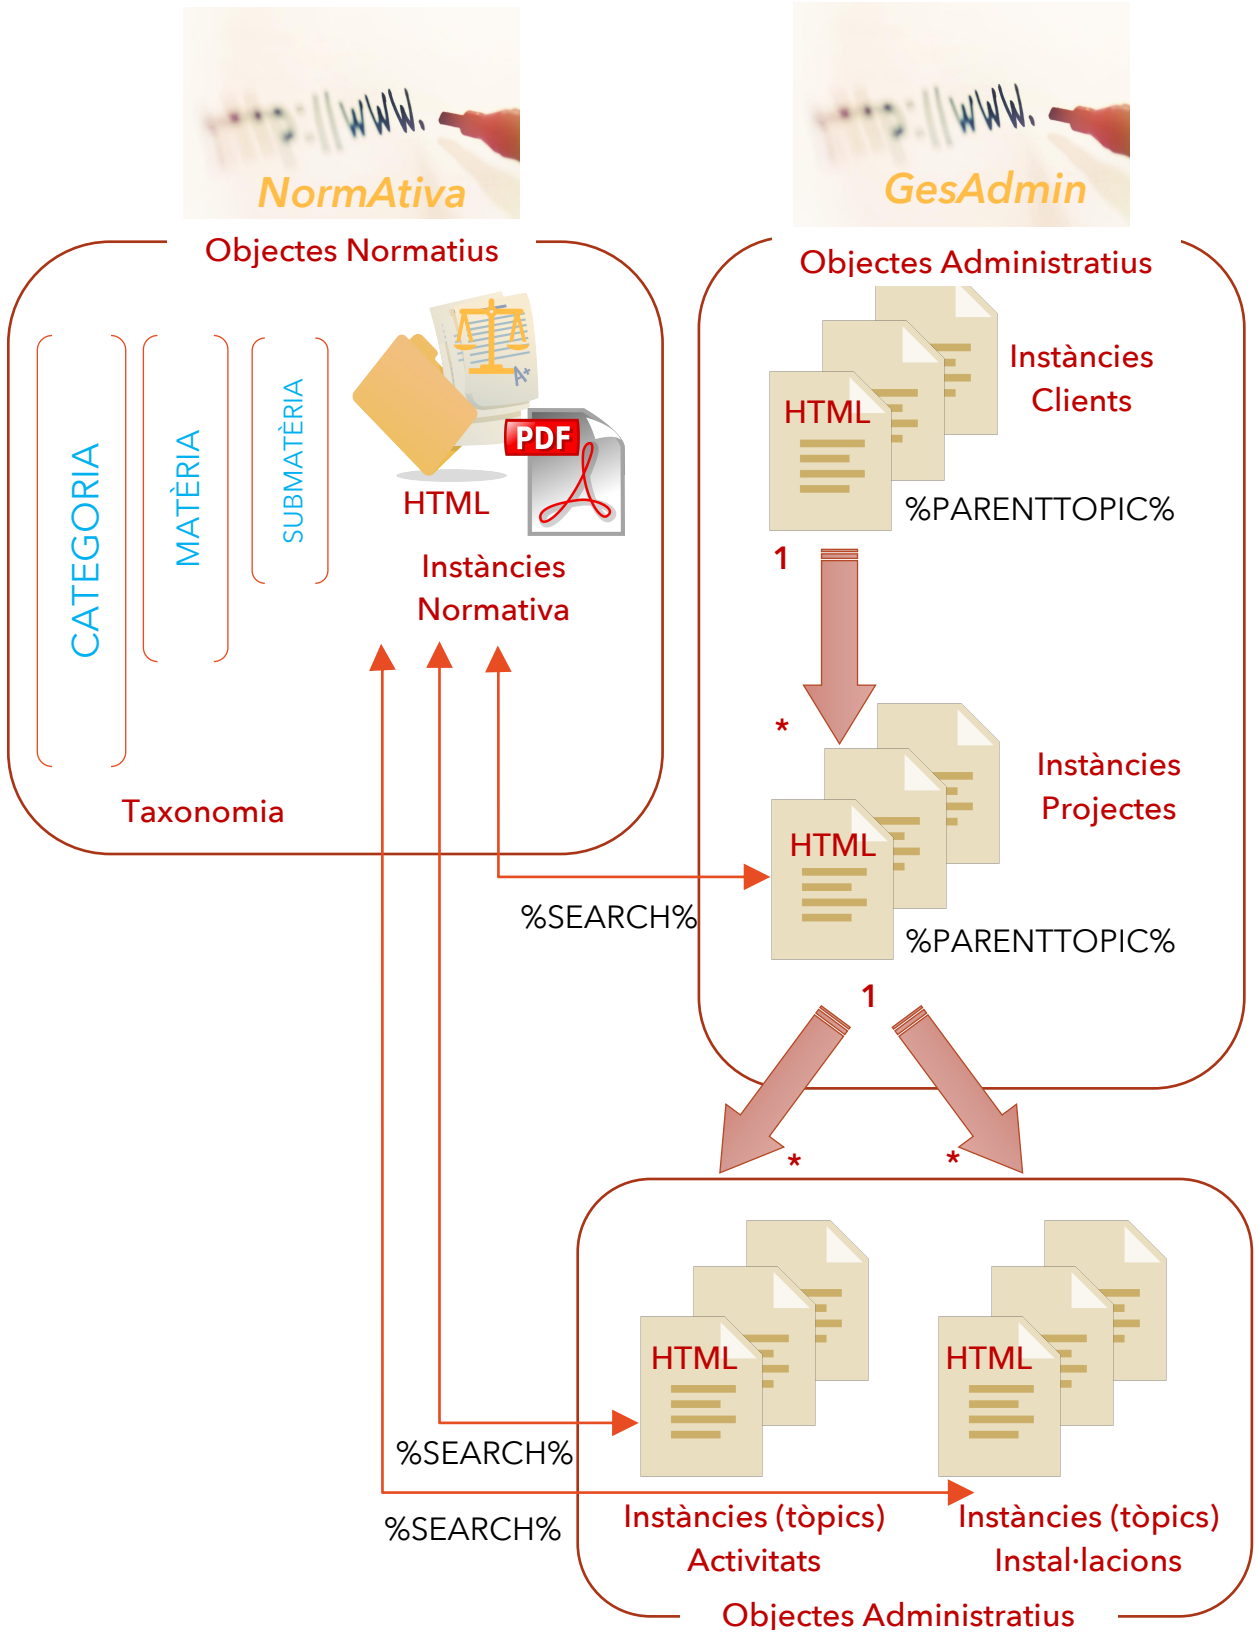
http://www.
NormAtiva

http://www.
GesAdmin

Objectes Normatius

CATEGORIA

MATÈRIA

SUBMATÈRIA

PDF

HTML

Instàncies Normativa

Taxonomia

Objectes Administratius

HTML

Instàncies Clients

%PARENTTOPIC%

1

*

HTML

Instàncies Projectes

%SEARCH%

%PARENTTOPIC%

1

*

*

HTML

HTML

%SEARCH%

%SEARCH%

Instàncies (tòpics) Activitats

Instàncies (tòpics) Instal·lacions

Objectes Administratius